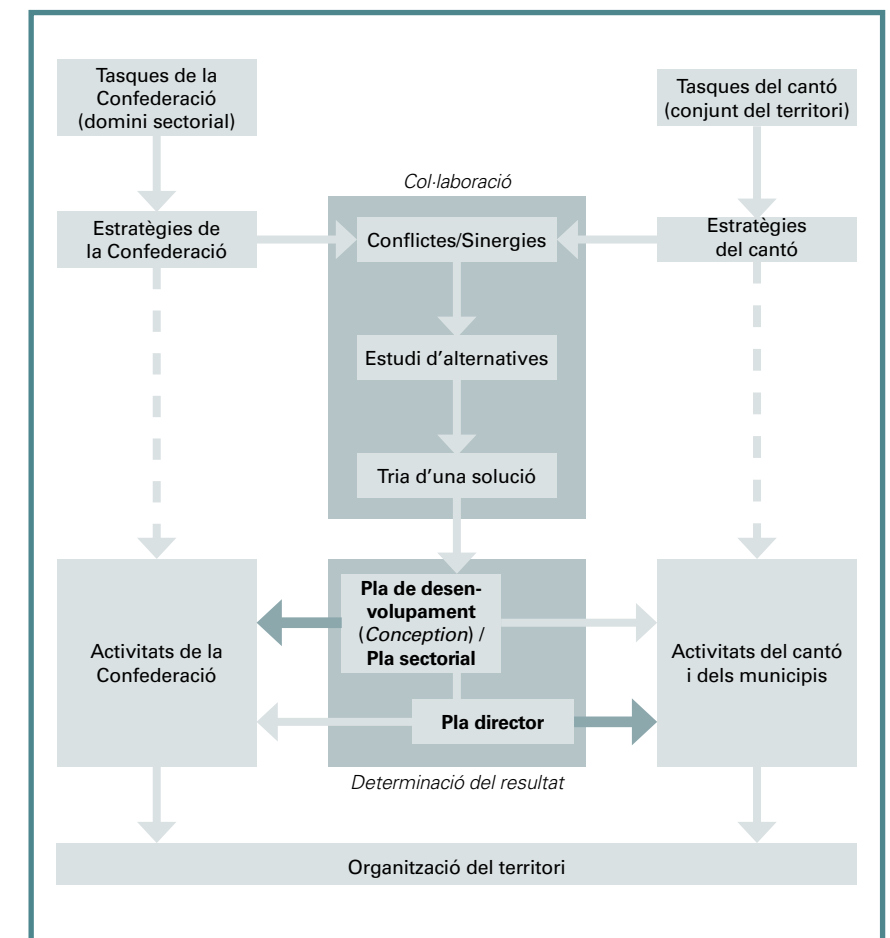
Tasques de la Confederació (domini sectorial)

Tasques del cantó (conjunt del territori)

Col·laboració

Estratègies de la Confederació

Conflictes/Sinergies

Estratègies del cantó

Estudi d'alternatives

Tria d'una solució

Activitats de la Confederació

**Pla de desenvolupament** (*Conception*) / **Pla sectorial**

**Pla director**

Activitats del cantó i dels municipis

*Determinació del resultat*

Organització del territori